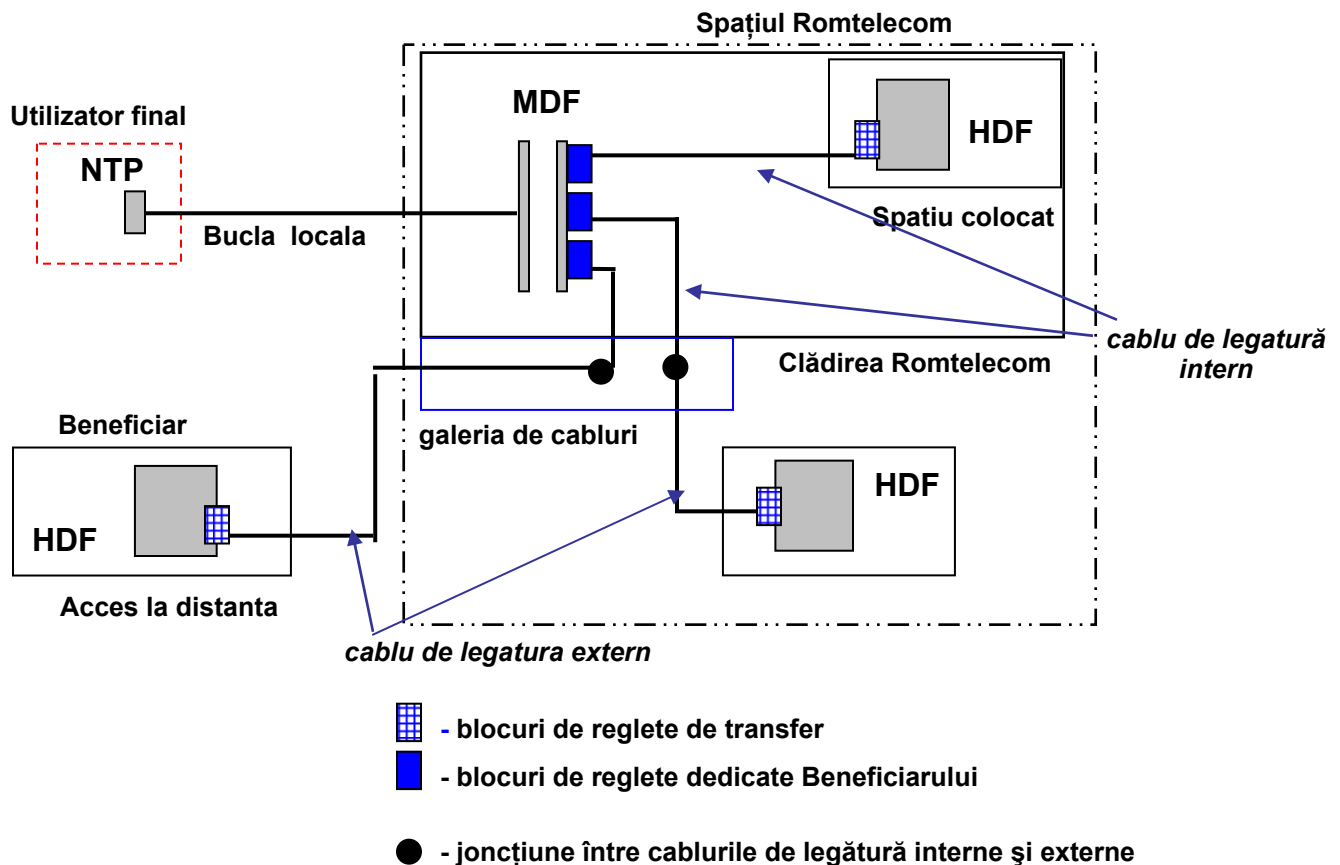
Spaţiul Romtelecom

Utilizator final

NTP

Bucla locala

MDF

HDF

Spatiu colocat

cablu de legatură intern

Clădirea Romtelecom

galeria de cabluri

Beneficiar

HDF

HDF

Acces la distanta

cablu de legatura extern

- blocuri de reglete de transfer

- blocuri de reglete dedicate Beneficiarului

- joncţiune între cablurile de legătură interne şi externe